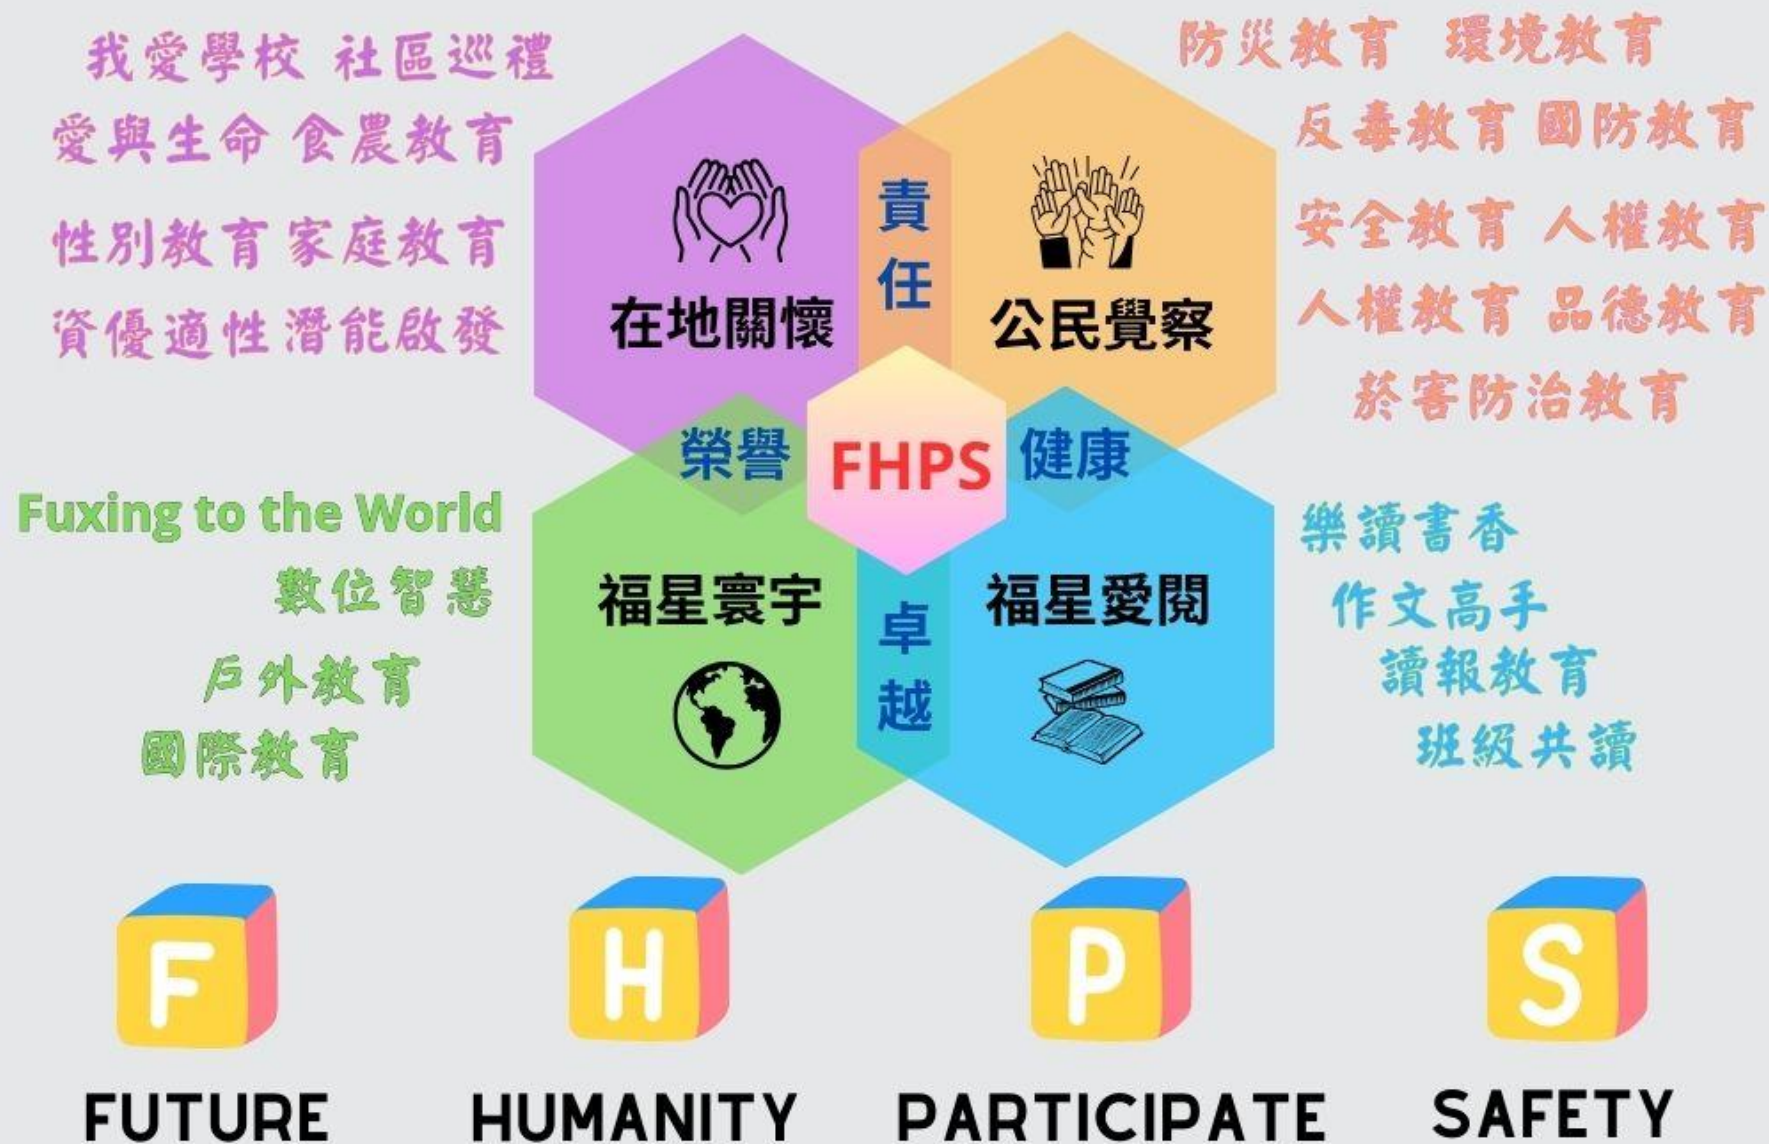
我愛學校 社區巡禮
愛與生命 食農教育
性別教育 家庭教育
資優適性 潛能啟發

防災教育 環境教育
反毒教育 國防教育
安全教育 人權教育
人權教育 品德教育
菸害防治教育

在地關懷

責任

公民覺察

榮譽

FHPS

健康

福星寰宇

卓越

福星愛閱

Fuxing to the World
數位智慧
戶外教育
國際教育

樂讀書香
作文高手
讀報教育
班級共讀

F
H
P
S

FUTURE
HUMANITY
PARTICIPATE
SAFETY